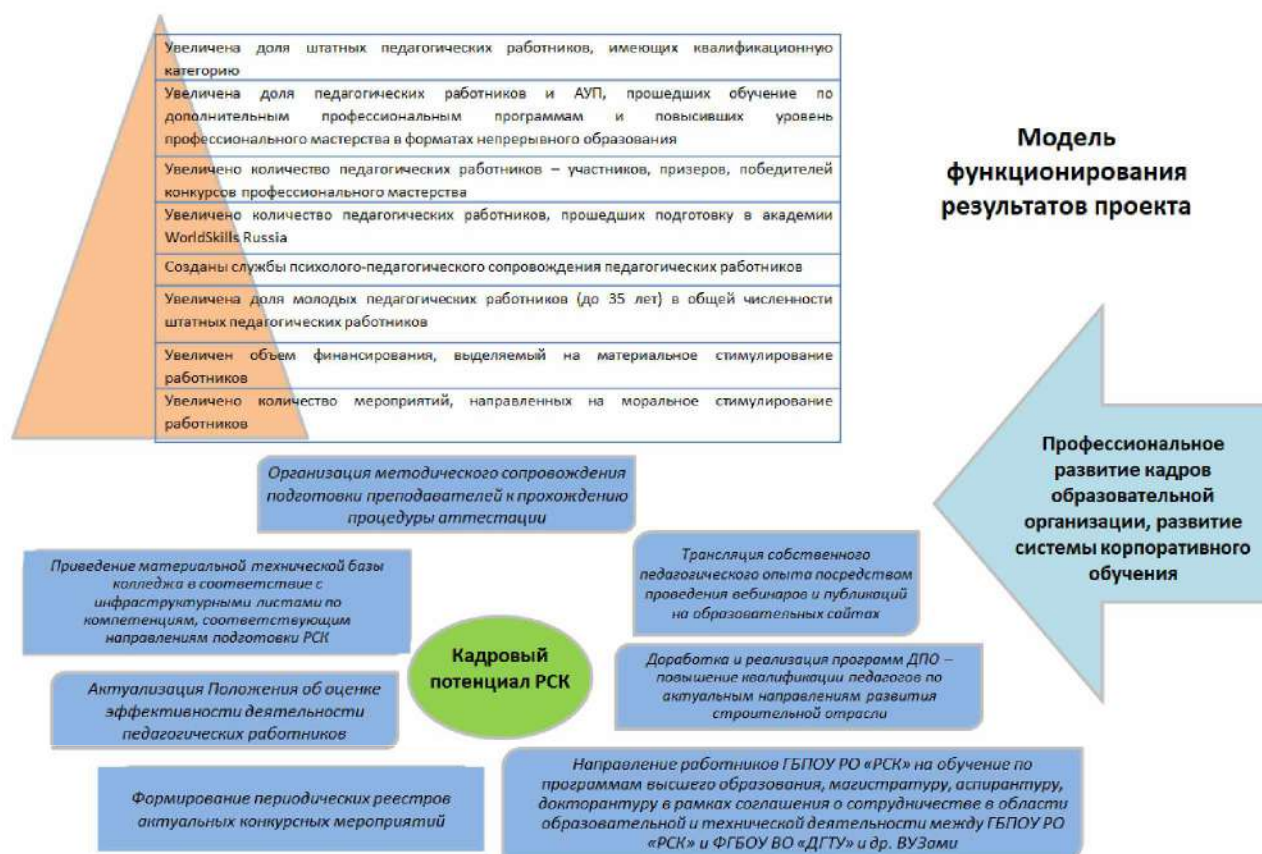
Увеличена доля штатных педагогических работников, имеющих квалификационную категорию

Увеличена доля педагогических работников и АУП, прошедших обучение по дополнительным профессиональным программам и повысивших уровень профессионального мастерства в форматах непрерывного образования

Увеличено количество педагогических работников – участников, призеров, победителей конкурсов профессионального мастерства

Увеличено количество педагогических работников, прошедших подготовку в академии WorldSkills Russia

Созданы службы психолого-педагогического сопровождения педагогических работников

Увеличена доля молодых педагогических работников (до 35 лет) в общей численности штатных педагогических работников

Увеличен объем финансирования, выделяемый на материальное стимулирование работников

Увеличено количество мероприятий, направленных на моральное стимулирование работников

Модель функционирования результатов проекта

Профессиональное развитие кадров образовательной организации, развитие системы корпоративного обучения

Организация методического сопровождения подготовки преподавателей к прохождению процедуры аттестации

Приведение материальной технической базы колледжа в соответствие с инфраструктурными листами по компетенциям, соответствующим направлениям подготовки РСК

Трансляция собственного педагогического опыта посредством проведения вебинаров и публикаций на образовательных сайтах

Кадровый потенциал РСК

Доработка и реализация программ ДПО – повышение квалификации педагогов по актуальным направлениям развития строительной отрасли

Актуализация Положения об оценке эффективности деятельности педагогических работников

Направление работников ГБПОУ РО «РСК» на обучение по программам высшего образования, магистратуру, аспирантуру, докторантуру в рамках соглашения о сотрудничестве в области образовательной и технической деятельности между ГБПОУ РО «РСК» и ФГБОУ ВО «ДГТУ» и др. ВУЗами

Формирование периодических реестров актуальных конкурсных мероприятий